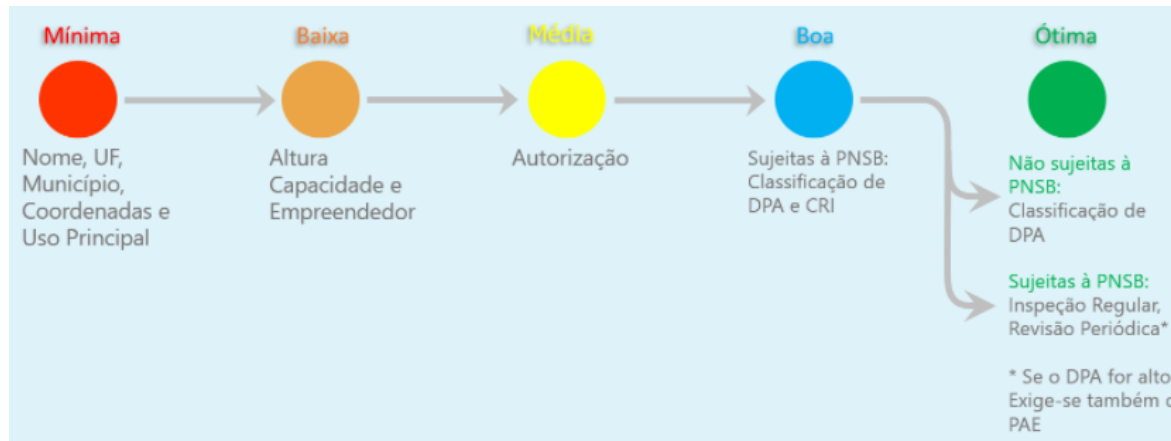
Mínima

Nome, UF, Município, Coordenadas e Uso Principal

Baixa

Altura Capacidade e Empreendedor

Média

Autorização

Boa

Sujeitas à PNSB: Classificação de DPA e CRI

Ótima

Não sujeitas à PNSB:
Classificação de DPA

Sujeitas à PNSB:
Inspeção Regular, Revisão Periódica*

* Se o DPA for alto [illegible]
Exige-se também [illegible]
PAE